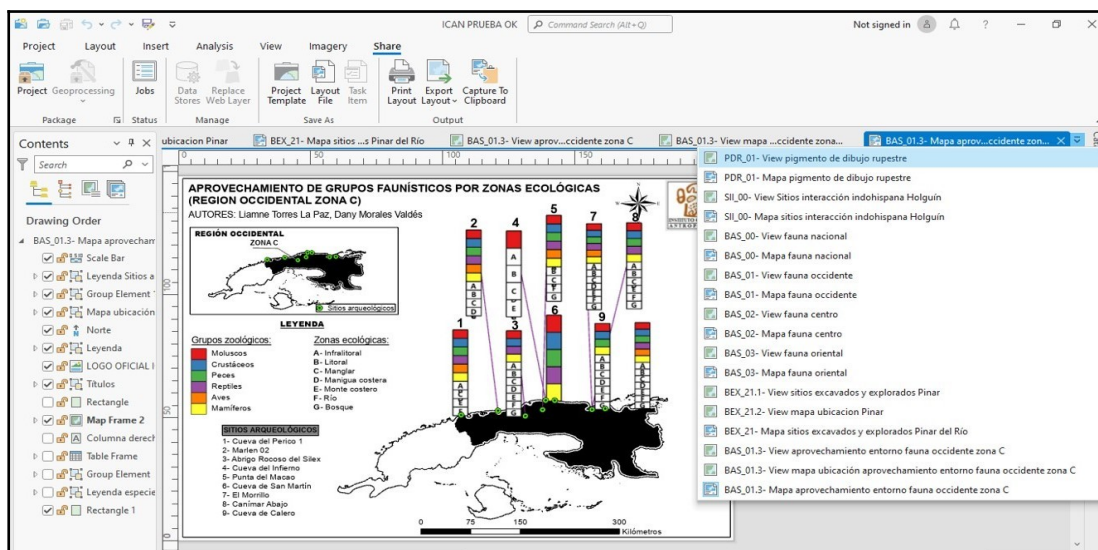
ICAN PRUEBA OK Command Search (Alt+Q) Not signed in

Project Layout Insert Analysis View Imagery Share

Project Geoprocessing Jobs Data Stores Replace Web Layer Project Template Layout File Task Item Print Layout Export Layout Capture To Clipboard

Package Status Manage Save As Output

Contents

Search

Drawing Order

BAS_01.3- Mapa aprovecham
Scale Bar
Leyenda Sitios a
Group Element
Mapa ubicación
Norte
Leyenda
LOGO OFICIAL I
Títulos
Rectangle
Map Frame 2
Columna derech
Table Frame
Group Element
Leyenda especie
Rectangle 1

ubicacion Pinar | BEX_21- Mapa sitios ...s Pinar del Río | BAS_01.3- View aprov...ccidente zona C | BAS_01.3- View mapa ...ccidente zona... | BAS_01.3- Mapa aprov...ccidente zon...

0 50 100 150

APROVECHAMIENTO DE GRUPOS FAUNÍSTICOS POR ZONAS ECOLÓGICAS
(REGION OCCIDENTAL ZONA C)
AUTORES: Liamne Torres La Paz, Dany Morales Valdés

REGIÓN OCCIDENTAL
ZONA C
Sitios arqueológicos

LEYENDA

Grupos zoológicos:
Moluscos
Crustáceos
Peces
Reptiles
Aves
Mamíferos

Zonas ecológicas:
A- Infralitoral
B- Litoral
C- Manglar
D- Manigua costera
E- Monte costero
F- Río
G- Bosque

SITIOS ARQUEOLÓGICOS
1- Cueva del Perico 1
2- Marlen 02
3- Abrigo Rocoso del Silex
4- Cueva del Infierno
5- Punta del Macao
6- Cueva de San Martín
7- El Morrillo
8- Canímar Abajo
9- Cueva de Calero

1 2 3 4 5 6 7 8 9
A B C D E F G

0 75 150 300
Kilómetros

PDR_01- View pigmento de dibujo rupestre
PDR_01- Mapa pigmento de dibujo rupestre
SII_00- View Sitios interacción indohispana Holguín
SII_00- Mapa sitios interacción indohispana Holguín
BAS_00- View fauna nacional
BAS_00- Mapa fauna nacional
BAS_01- View fauna occidente
BAS_01- Mapa fauna occidente
BAS_02- View fauna centro
BAS_02- Mapa fauna centro
BAS_03- View fauna oriental
BAS_03- Mapa fauna oriental
BEX_21.1- View sitios excavados y explorados Pinar
BEX_21.2- View mapa ubicacion Pinar
BEX_21- Mapa sitios excavados y explorados Pinar del Río
BAS_01.3- View aprovechamiento entorno fauna occidente zona C
BAS_01.3- View mapa ubicación aprovechamiento entorno fauna occidente zona C
BAS_01.3- Mapa aprovechamiento entorno fauna occidente zona C